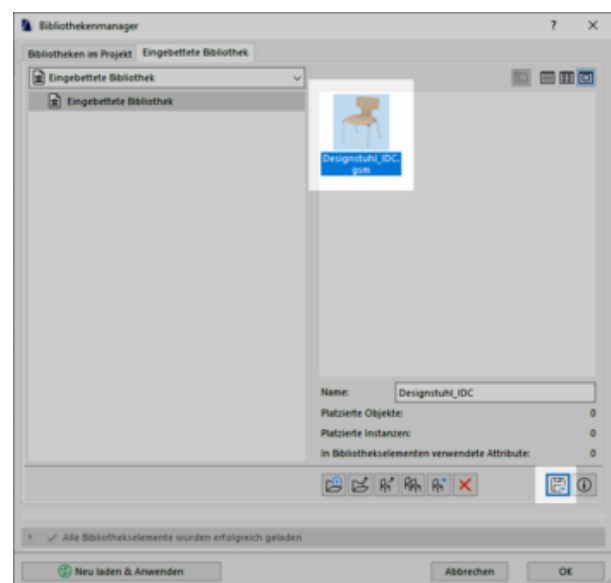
Bibliothekenmanager

?

×

Bibliotheken im Projekt

Eingebettete Bibliothek

Eingebettete Bibliothek

Eingebettete Bibliothek

Designstuhl_IDC.gsm

Name:

Designstuhl_IDC

Platzierte Objekte:

0

Platzierte Instanzen:

0

In Bibliothekselementen verwendete Attribute:

0

✓ Alle Bibliothekselemente wurden erfolgreich geladen

Neu laden & Anwenden

Abbrechen

OK